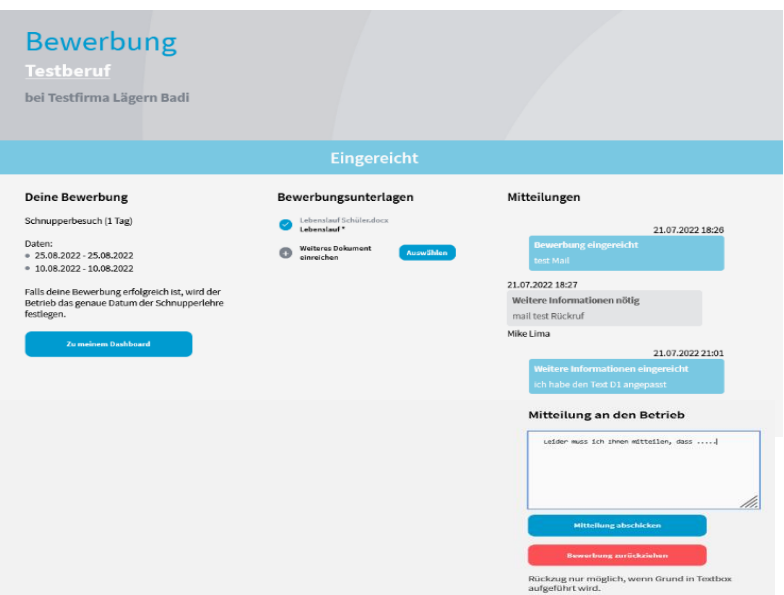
Bewerbung
Testberuf
bei Testfirma Lägern Badi

Eingereicht

Deine Bewerbung

Schnupperbesuch (1 Tag)

Daten:
• 25.08.2022 - 25.08.2022
• 10.08.2022 - 10.08.2022

Falls deine Bewerbung erfolgreich ist, wird der Betrieb das genaue Datum der Schnupperlehre festlegen.

Zu meinem Dashboard

Bewerbungsunterlagen

Lebenslauf Schüler.docx
Lebenslauf *

Weiteres Dokument einreichen

Auswählen

Mitteilungen

21.07.2022 18:26
Bewerbung eingereicht
test Mail

21.07.2022 18:27
Weitere Informationen nötig
mail test Rückruf
Mike Lima

21.07.2022 21:01
Weitere Informationen eingereicht
ich habe den Text D1 angepasst

Mitteilung an den Betrieb

Leider muss ich ihnen mitteilen, dass .....

Mitteilung abschicken

Bewerbung zurückziehen

Rückzug nur möglich, wenn Grund in Textbox aufgeführt wird.